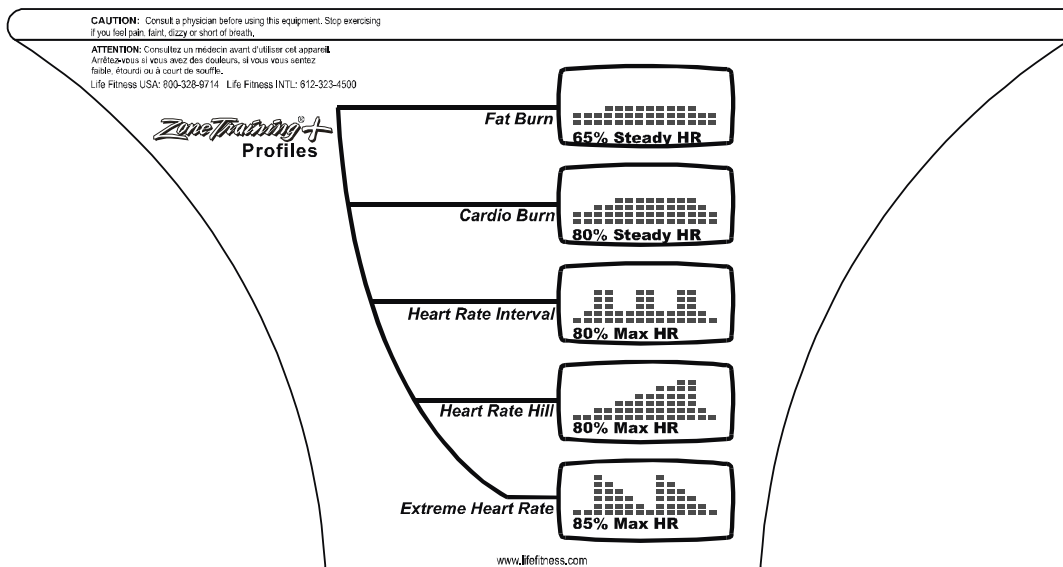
CAUTION: Consult a physician before using this equipment. Stop exercising if you feel pain, faint, dizzy or short of breath.

ATTENTION: Consultez un médecin avant d'utiliser cet appareil. Arrêtez-vous si vous avez des douleurs, si vous vous sentez faible, étourdi ou à court de souffle.

Life Fitness USA: 800-328-9714 Life Fitness INTL: 612-323-4500

ZoneTraining®+ Profiles

Fat Burn
65% Steady HR

Cardio Burn
80% Steady HR

Heart Rate Interval
80% Max HR

Heart Rate Hill
80% Max HR

Extreme Heart Rate
85% Max HR

www.lifefitness.com